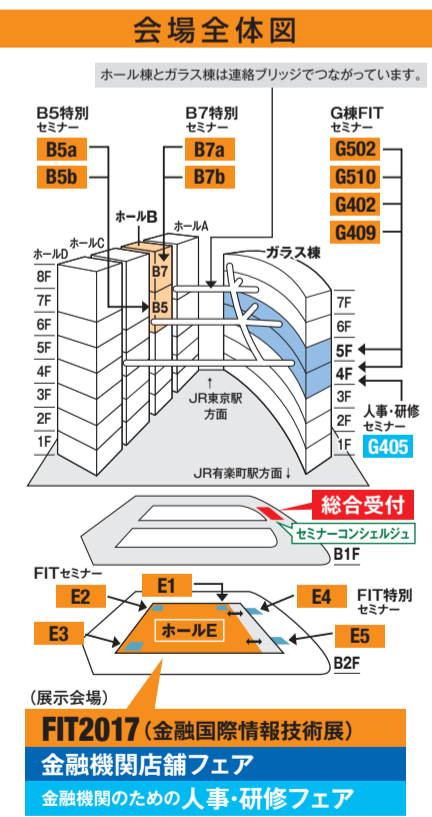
会場全体図

ホール棟とガラス棟は連絡ブリッジでつながっています。

B5特別 セミナー
B5a
B5b

B7特別 セミナー
B7a
B7b

G棟FIT セミナー
G502
G510
G402
G409

ホールB
ホールC
ホールA
ホールD
ガラス棟
B7
B5

8F
7F
6F
5F
4F
3F
2F
1F

7F
6F
5F
4F
3F
2F
1F

JR東京駅 方面

人事・研修 セミナー
G405

JR有楽町駅方面↓

総合受付
セミナーコンシェルジュ
B1F

FITセミナー
E1
E2
E3
ホールE
E4
FIT特別 セミナー
E5
B2F

（展示会場）
FIT2017（金融国際情報技術展）
金融機関店舗フェア
金融機関のための人事・研修フェア